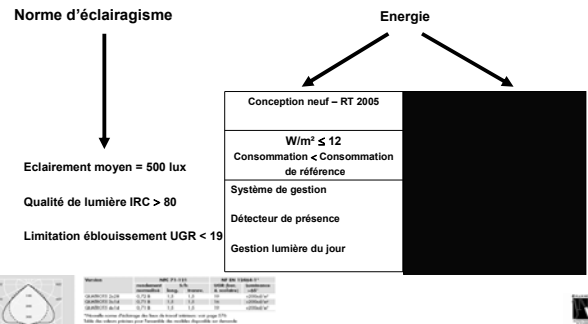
Norme d'éclairagisme

Energie

Eclairement moyen = 500 lux

Qualité de lumière IRC > 80

Limitation éblouissement UGR < 19

Conception neuf – RT 2005

W/m² ≤ 12

Consommation < Consommation de référence

Système de gestion

Détecteur de présence

Gestion lumière du jour

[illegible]